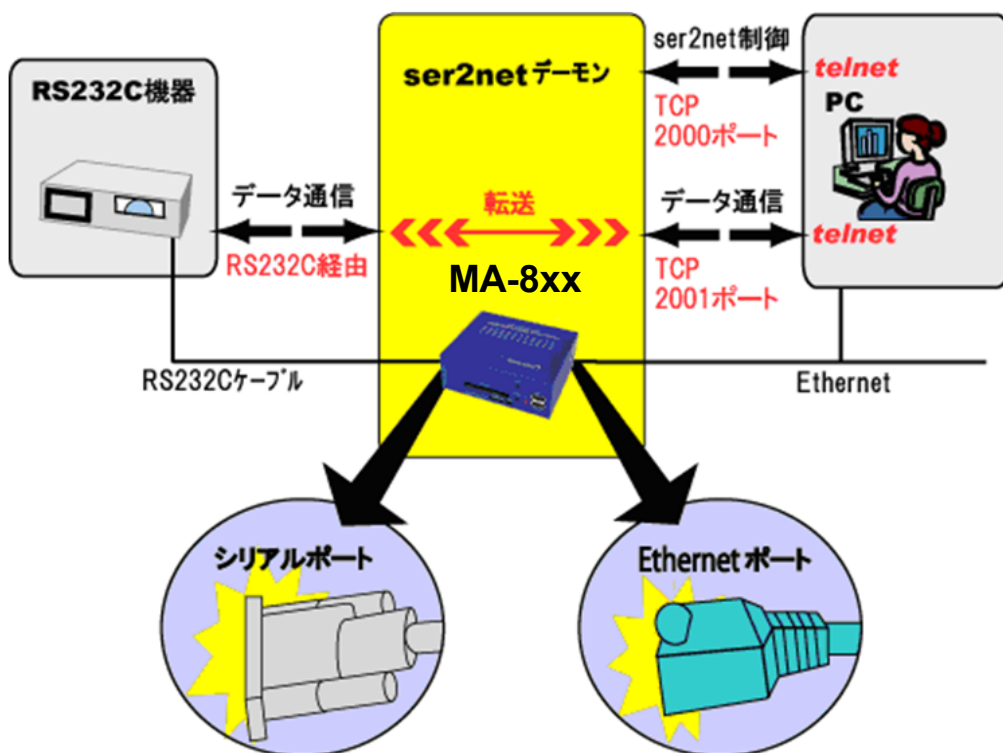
RS232C機器

ser2netデーモン

ser2net制御

telnet

PC

TCP
2000ポート

データ通信

転送

データ通信

telnet

RS232C経由

MA-8xx

TCP
2001ポート

RS232Cケーブル

Ethernet

シリアルポート

Ethernet ポート